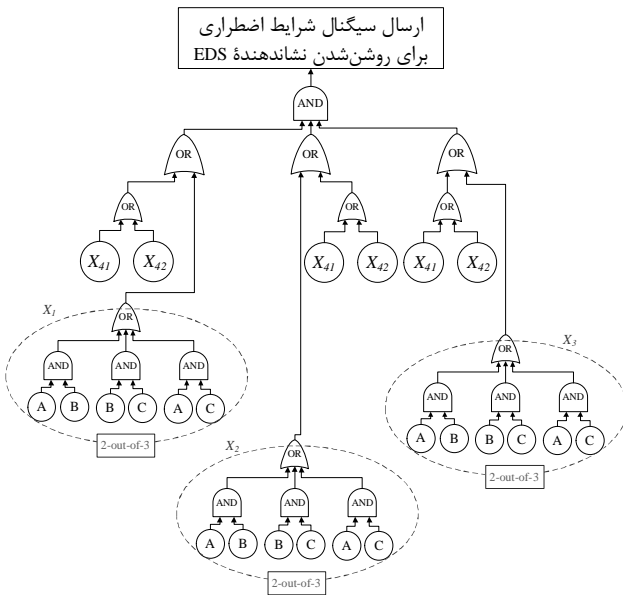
ارسال سیگنال شرایط اضطراری
برای روشن‌شدن نشاندهندهٔ EDS

AND

OR
OR
OR

OR
OR
OR

$X_{41}$
$X_{42}$
$X_{41}$
$X_{42}$
$X_{41}$
$X_{42}$

$X_1$
OR
AND
AND
AND
A
B
B
C
A
C
2-out-of-3

$X_3$
OR
AND
AND
AND
A
B
B
C
A
C
2-out-of-3

$X_2$
OR
AND
AND
AND
A
B
B
C
A
C
2-out-of-3